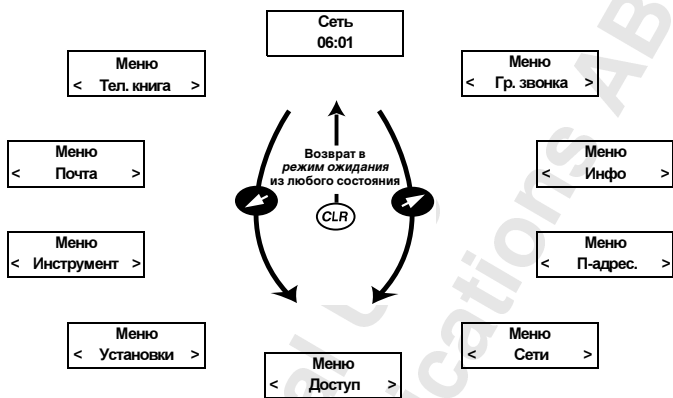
Сеть
06:01

Меню
< Тел. книга >

Меню
< Гр. звонка >

Возврат в
режим ожидания
из любого состояния

CLR

Меню
< Почта >

Меню
< Инфо >

Меню
< Инструмент >

Меню
< П-адрес. >

Меню
< Установки >

Меню
< Сети >

Меню
< Доступ >

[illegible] AB